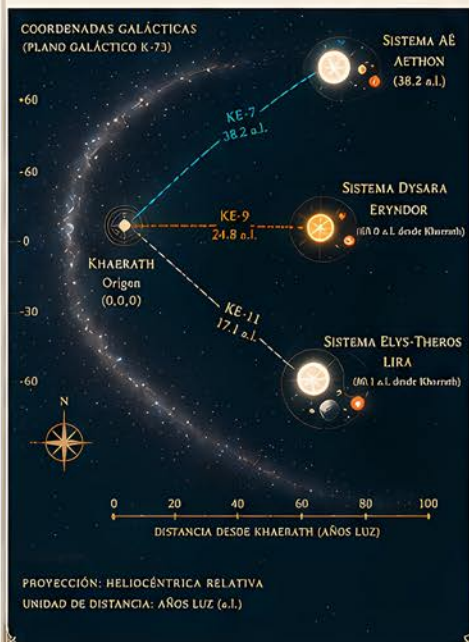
COORDENADAS GALÁCTICAS
(PLANO GALÁCTICO K-73)

+60

-60

-0

-30

-60

SISTEMA AË
AETHON
(38.2 a.l.)

KE-7
38.2 a.l.

SISTEMA DYSARA
ERYNDOR
([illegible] a.l. desde Khaerath)

KE-9
24.8 a.l.

KHAERATH
Origen
(0,0,0)

KE-11
17.1 a.l.

SISTEMA ELYS-THEROS
LIRA
([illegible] a.l. desde Khaerath)

N

0 20 40 60 80 100

DISTANCIA DESDE KHAERATH (AÑOS LUZ)

PROYECCIÓN: HELIOCÉNTRICA RELATIVA
UNIDAD DE DISTANCIA: AÑOS LUZ (a.l.)